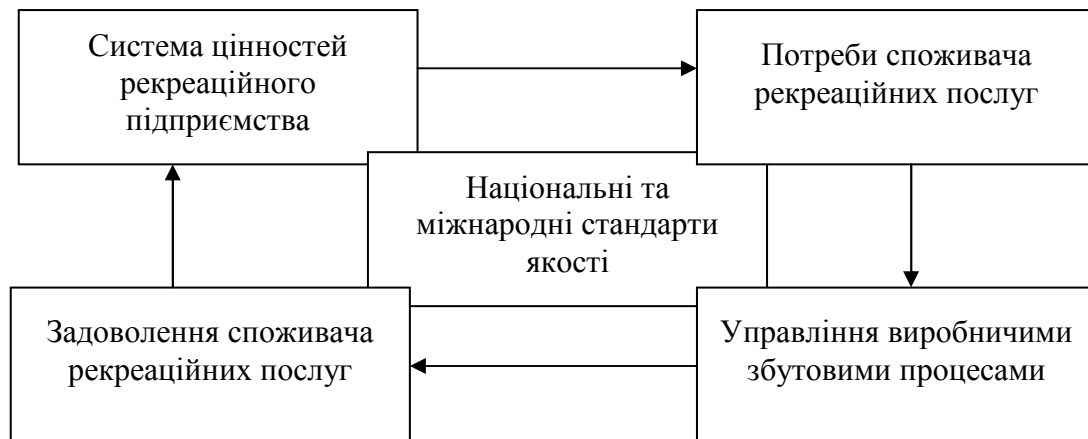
Система цінностей рекреаційного підприємства

Потреби споживача рекреаційних послуг

Національні та міжнародні стандарти якості

Задоволення споживача рекреаційних послуг

Управління виробничими збутовими процесами